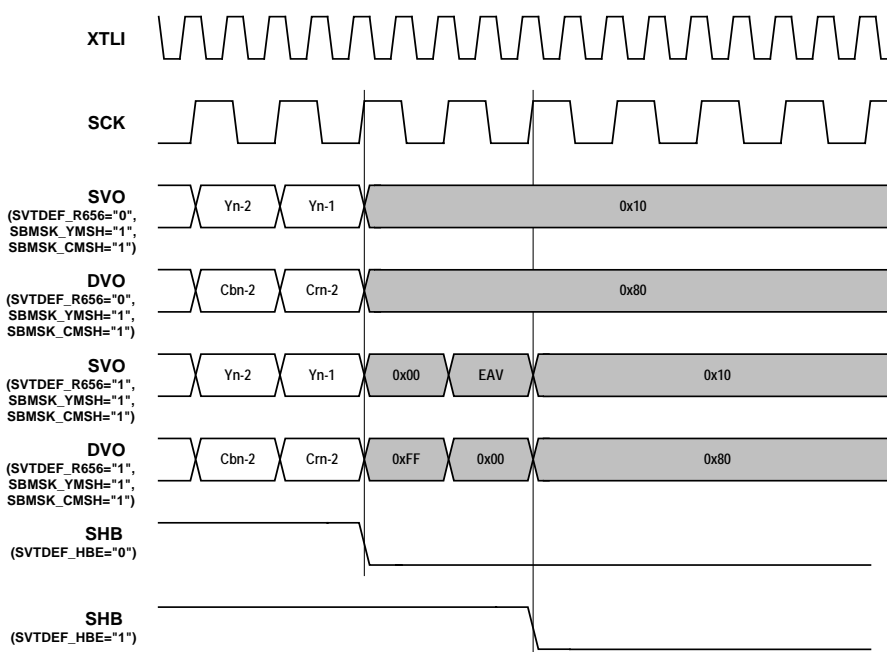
XTLI

SCK

SVO
(SVTDEF_R656="0",
SBMSK_YMSH="1",
SBMSK_CMSH="1")

Yn-2 Yn-1 0x10

DVO
(SVTDEF_R656="0",
SBMSK_YMSH="1",
SBMSK_CMSH="1")

Cbn-2 Crn-2 0x80

SVO
(SVTDEF_R656="1",
SBMSK_YMSH="1",
SBMSK_CMSH="1")

Yn-2 Yn-1 0x00 EAV 0x10

DVO
(SVTDEF_R656="1",
SBMSK_YMSH="1",
SBMSK_CMSH="1")

Cbn-2 Crn-2 0xFF 0x00 0x80

SHB
(SVTDEF_HBE="0")

SHB
(SVTDEF_HBE="1")